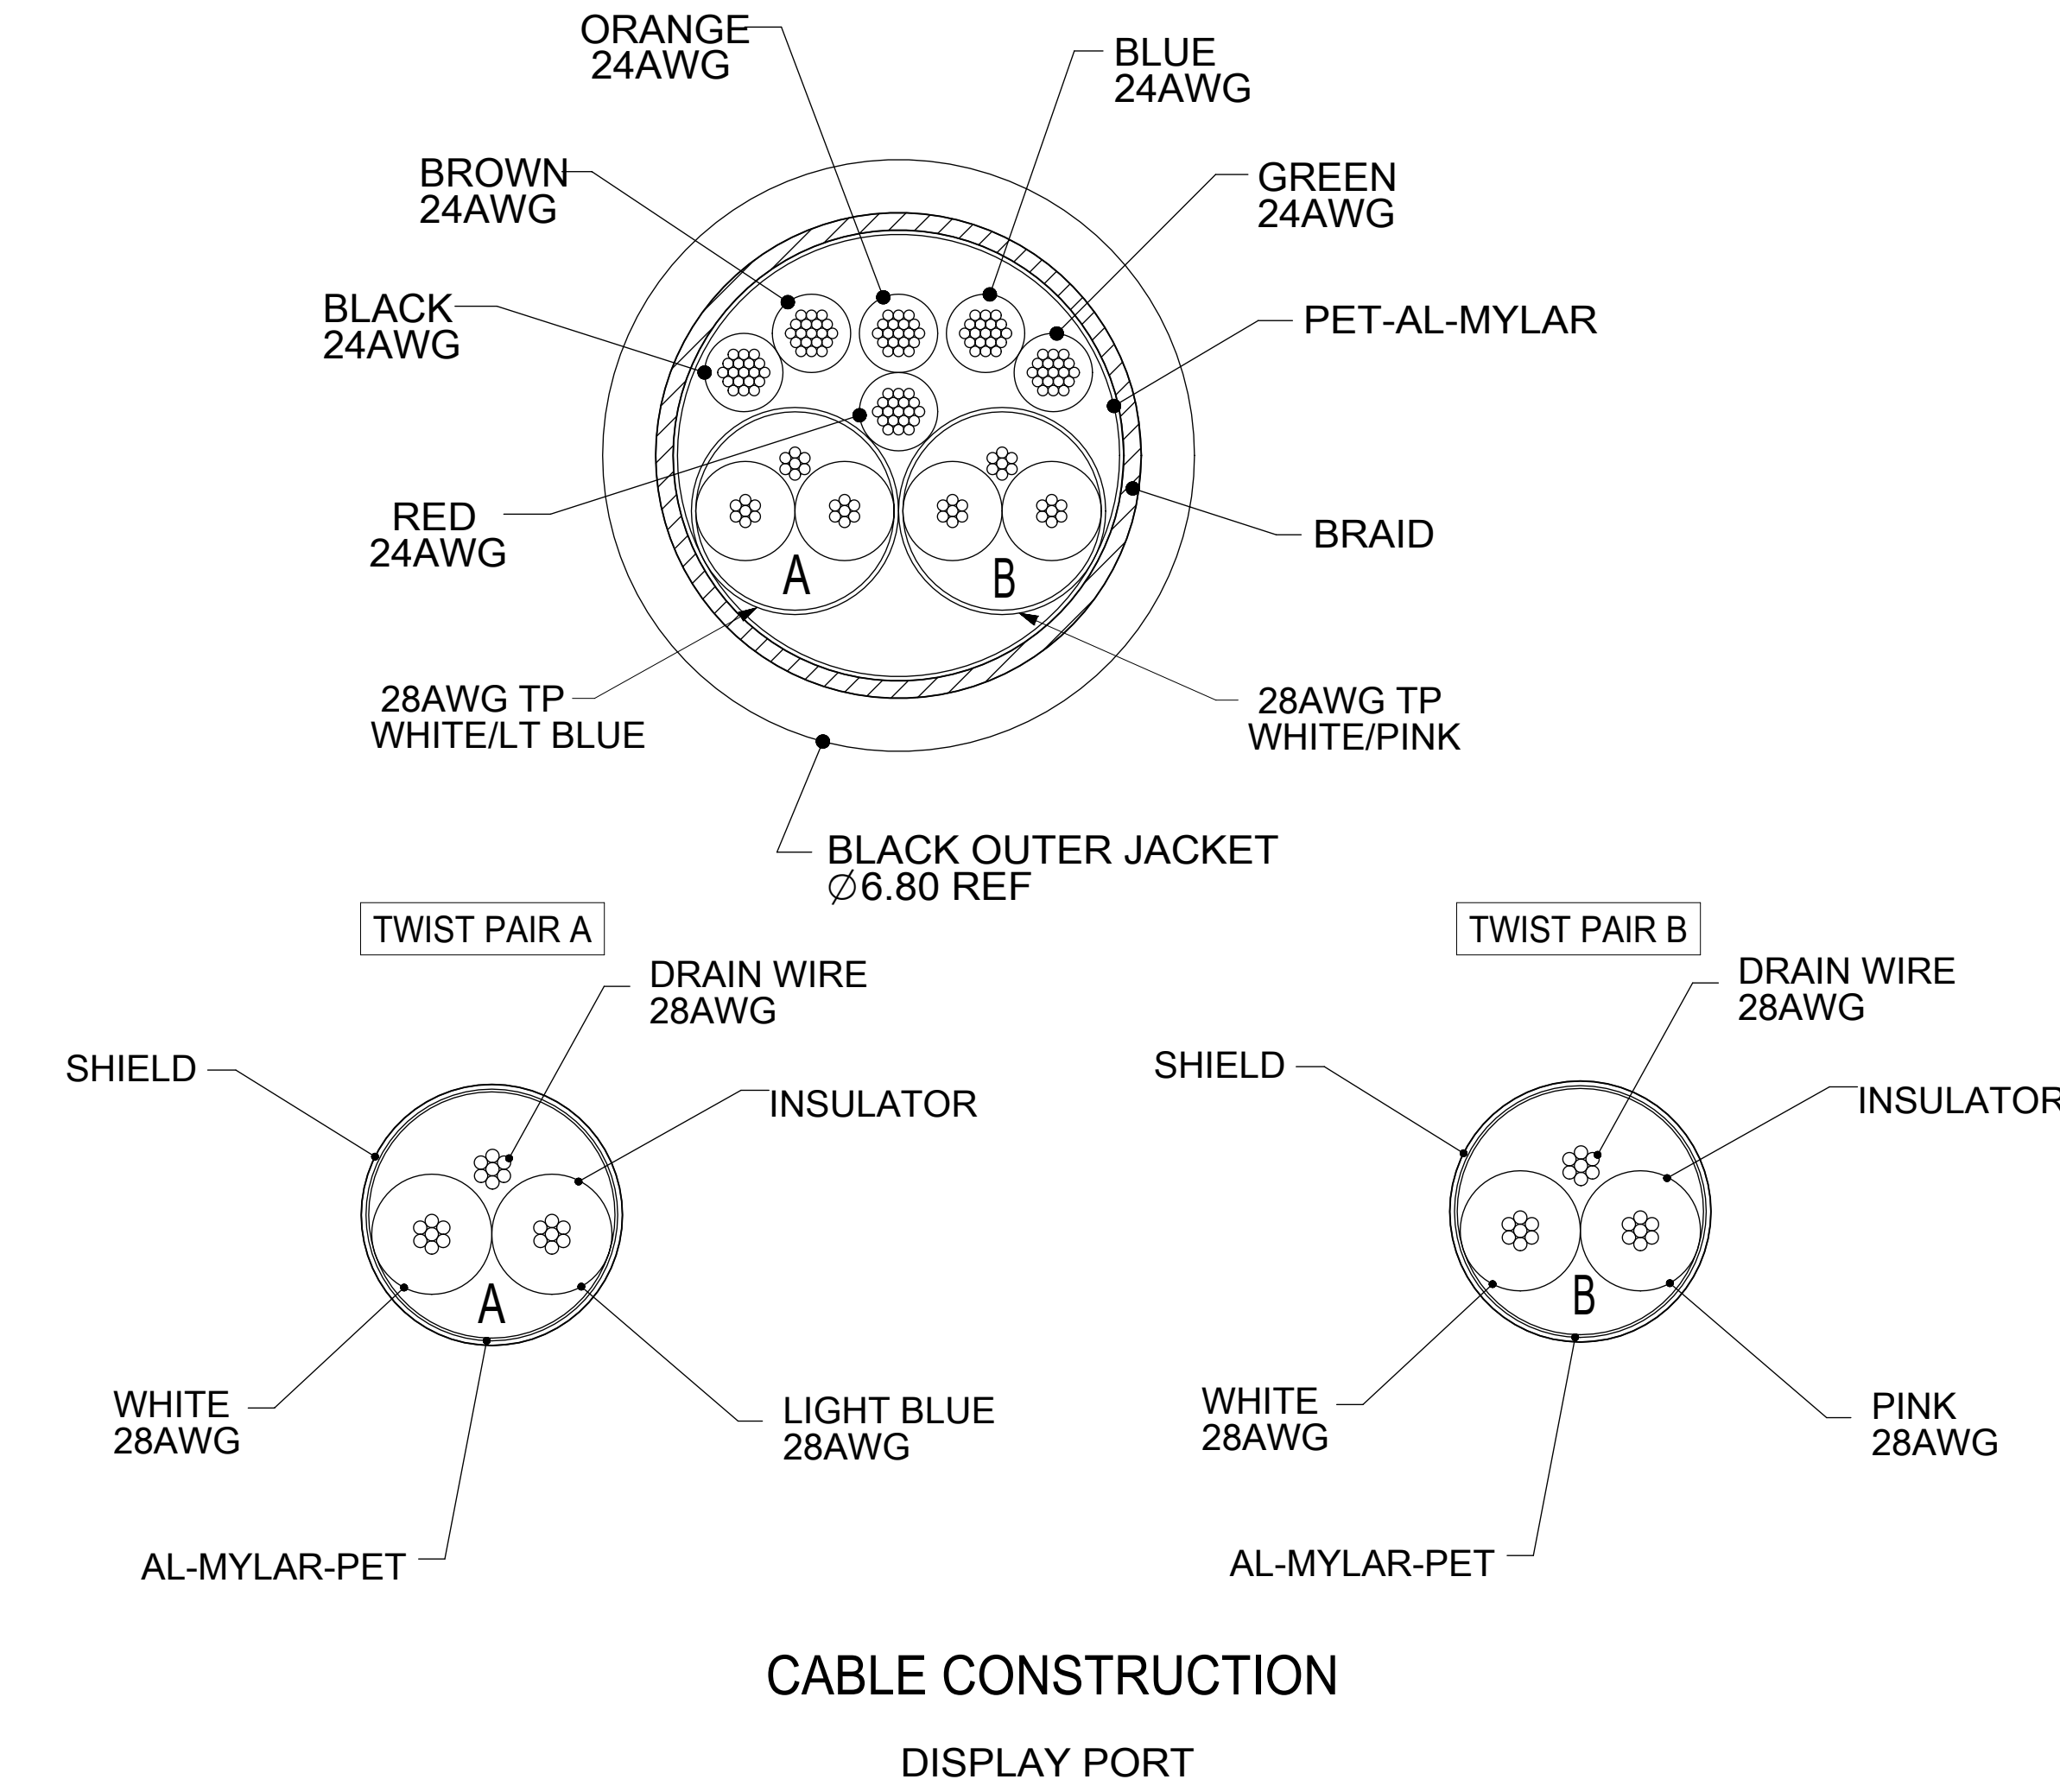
ORANGE
24AWG

BLUE
24AWG

BROWN
24AWG

GREEN
24AWG

BLACK
24AWG

PET-AL-MYLAR

RED
24AWG

BRAID

A

B

28AWG TP
WHITE/LT BLUE

28AWG TP
WHITE/PINK

BLACK OUTER JACKET
$\varnothing$6.80 REF

TWIST PAIR A

DRAIN WIRE
28AWG

SHIELD

INSULATOR

A

WHITE
28AWG

LIGHT BLUE
28AWG

AL-MYLAR-PET

TWIST PAIR B

DRAIN WIRE
28AWG

SHIELD

INSULATOR

B

WHITE
28AWG

PINK
28AWG

AL-MYLAR-PET

CABLE CONSTRUCTION

DISPLAY PORT